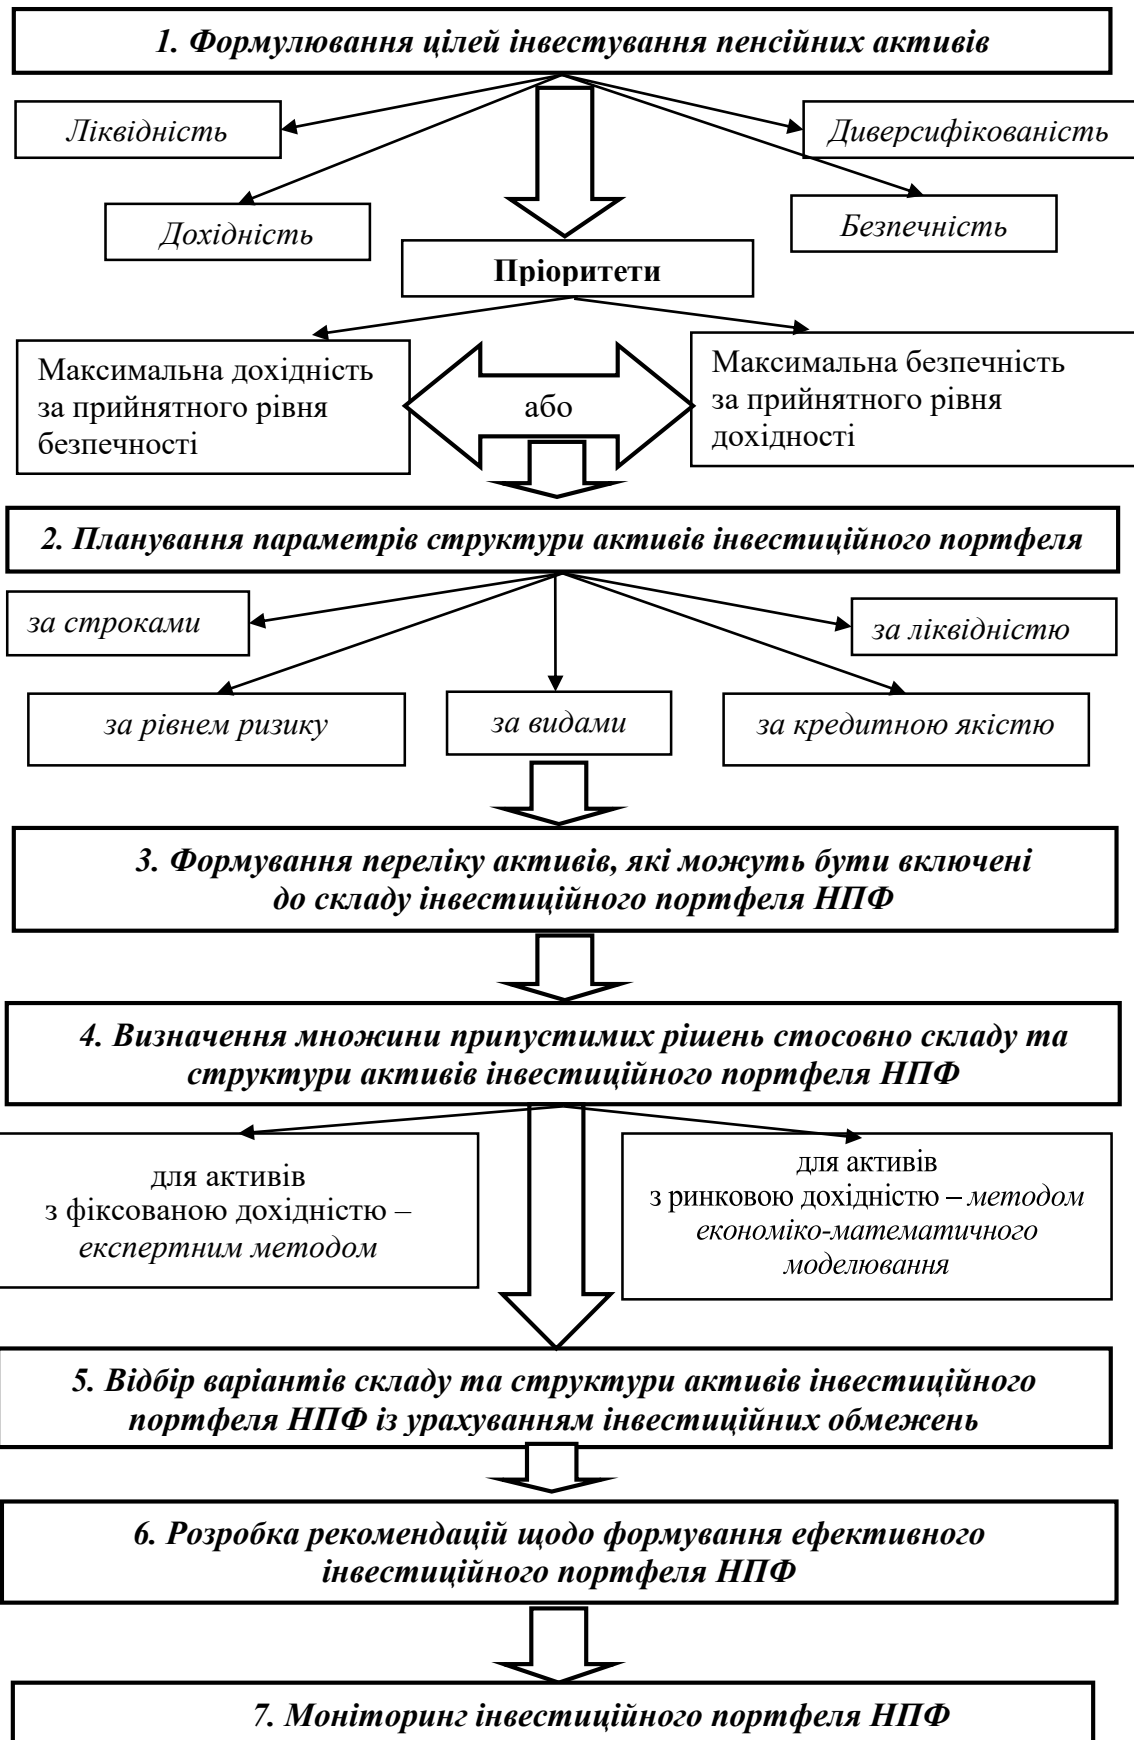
1. Формулювання цілей інвестування пенсійних активів

Ліквідність

Диверсифікованість

Дохідність

Безпечність

Пріоритети

Максимальна дохідність за прийнятного рівня безпечності

або

Максимальна безпечність за прийнятного рівня дохідності

2. Планування параметрів структури активів інвестиційного портфеля

за строками

за ліквідністю

за рівнем ризику

за видами

за кредитною якістю

3. Формування переліку активів, які можуть бути включені до складу інвестиційного портфеля НПФ

4. Визначення множини припустимих рішень стосовно складу та структури активів інвестиційного портфеля НПФ

для активів з фіксованою дохідністю – експертним методом

для активів з ринковою дохідністю – методом економіко-математичного моделювання

5. Відбір варіантів складу та структури активів інвестиційного портфеля НПФ із урахуванням інвестиційних обмежень

6. Розробка рекомендацій щодо формування ефективного інвестиційного портфеля НПФ

7. Моніторинг інвестиційного портфеля НПФ